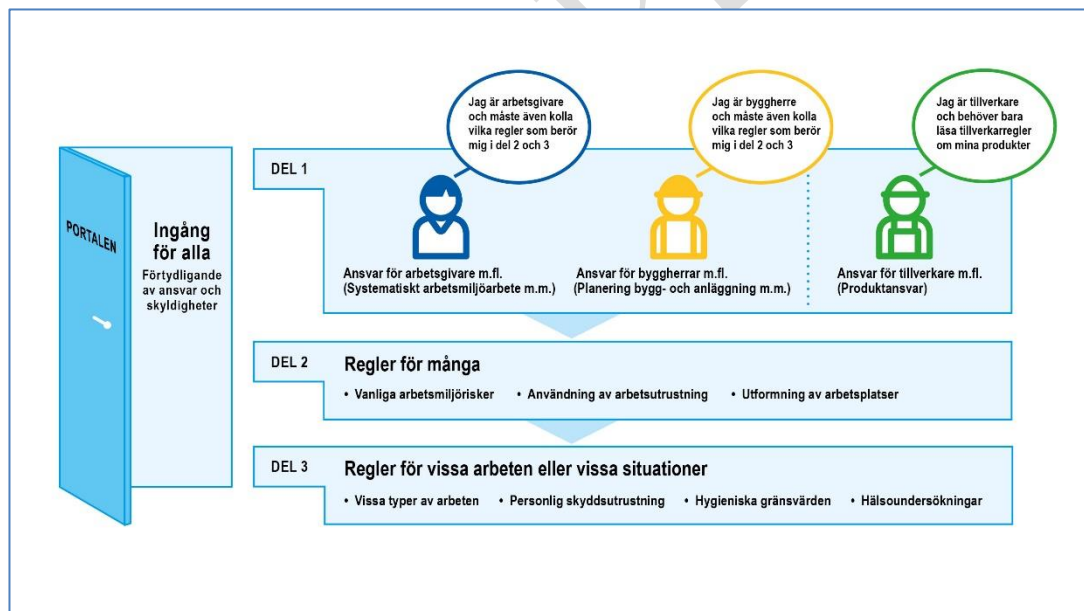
PORTALEN

Ingång för alla

Förtydligande av ansvar och skyldigheter

Jag är arbetsgivare och måste även kolla vilka regler som berör mig i del 2 och 3

Jag är byggherre och måste även kolla vilka regler som berör mig i del 2 och 3

Jag är tillverkare och behöver bara läsa tillverkarregler om mina produkter

DEL 1

Ansvar för arbetsgivare m.fl. (Systematiskt arbetsmiljöarbete m.m.)

Ansvar för byggherrar m.fl. (Planering bygg- och anläggning m.m.)

Ansvar för tillverkare m.fl. (Produktansvar)

DEL 2

Regler för många

• Vanliga arbetsmiljörisker • Användning av arbetsutrustning • Utformning av arbetsplatser

DEL 3

Regler för vissa arbeten eller vissa situationer

• Vissa typer av arbeten • Personlig skyddsutrustning • Hygieniska gränsvärden • Hälsoundersökningar